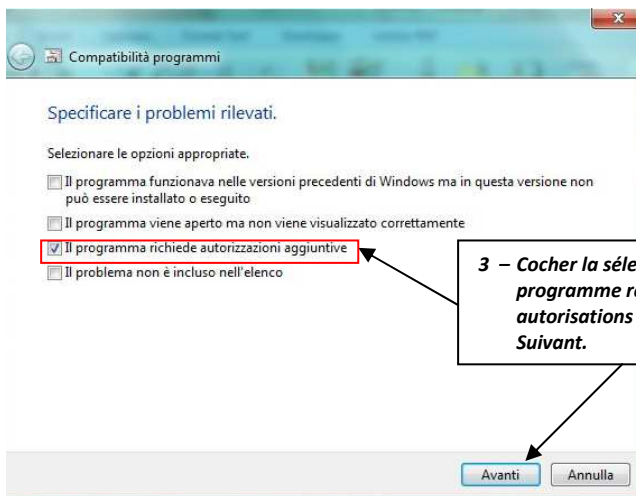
Compatibilità programmi

Specificare i problemi rilevati.

Selezionare le opzioni appropriate.

Il programma funzionava nelle versioni precedenti di Windows ma in questa versione non può essere installato o eseguito

Il programma viene aperto ma non viene visualizzato correttamente

Il programma richiede autorizzazioni aggiuntive

Il problema non è incluso nell'elenco

3 – Cocher la séle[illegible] programme r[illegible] autorisations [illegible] Suivant.

Avanti

Annulla